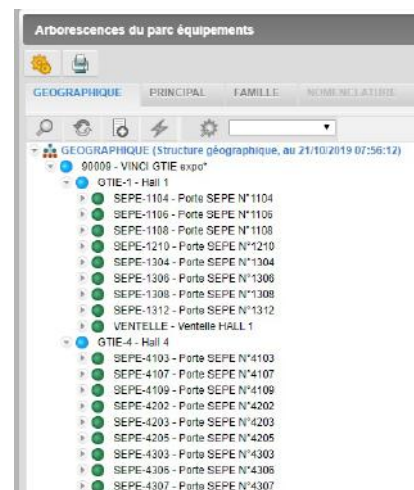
Arborescences du parc équipements

GEOGRAPHIQUE PRINCIPAL FAMILLE NOMENCLATURE

GEOGRAPHIQUE (Structure géographique, au 21/10/2019 07:56:12)
90009 - VINCI GTIE expo*
GTIE-1 - Hall 1
SEPE-1104 - Porte SEPE N°1104
SEPE-1106 - Porte SEPE N°1106
SEPE-1108 - Porte SEPE N°1108
SEPE-1210 - Porte SEPE N°1210
SEPE-1304 - Porte SEPE N°1304
SEPE-1306 - Porte SEPE N°1306
SEPE-1308 - Porte SEPE N°1308
SEPE-1312 - Porte SEPE N°1312
VENTELLE - Ventelle HALL 1
GTIE-4 - Hall 4
SEPE-4103 - Porte SEPE N°4103
SEPE-4107 - Porte SEPE N°4107
SEPE-4109 - Porte SEPE N°4109
SEPE-4202 - Porte SEPE N°4202
SEPE-4203 - Porte SEPE N°4203
SEPE-4205 - Porte SEPE N°4205
SEPE-4303 - Porte SEPE N°4303
SEPE-4306 - Porte SEPE N°4306
SEPE-4307 - Porte SEPE N°4307